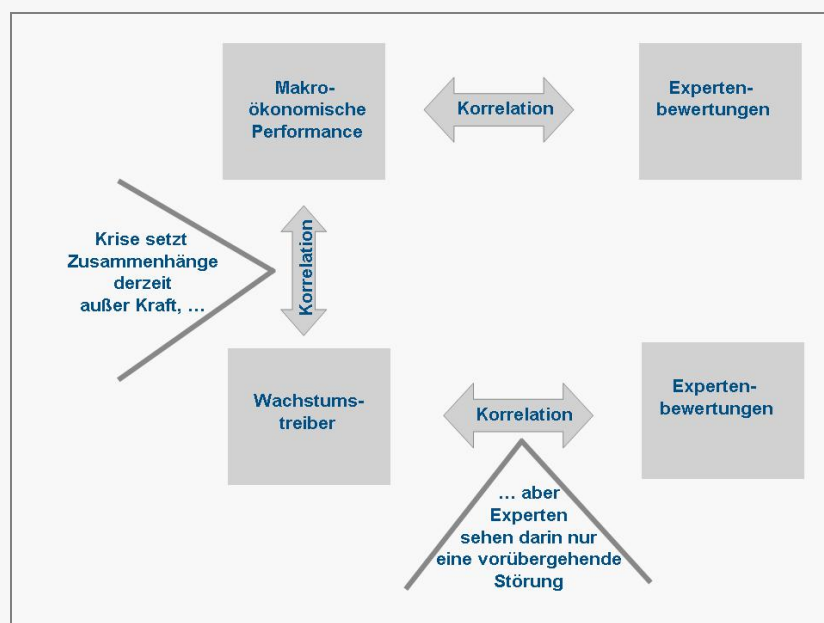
Makroökonomische Performance

Korrelation

Expertenbewertungen

Krise setzt Zusammenhänge derzeit außer Kraft, …

Korrelation

Wachstumstreiber

Korrelation

Expertenbewertungen

… aber Experten sehen darin nur eine vorübergehende Störung